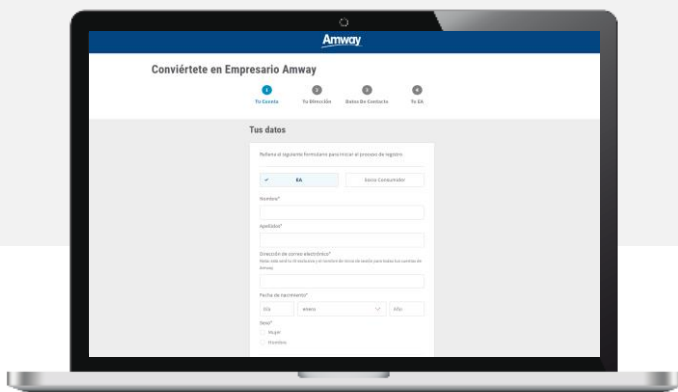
Amway

Conviértete en Empresario Amway

1 Tu Cuenta
2 Tu Dirección
3 Datos De Contacto
4 Tu EA

Tus datos

Rellena el siguiente formulario para iniciar el proceso de registro

EA
Socio Consumidor

Nombre*

Apellidos*

Dirección de correo electrónico*
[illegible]

Fecha de nacimiento*
Día
enero
Año

Sexo*
Mujer
Hombre